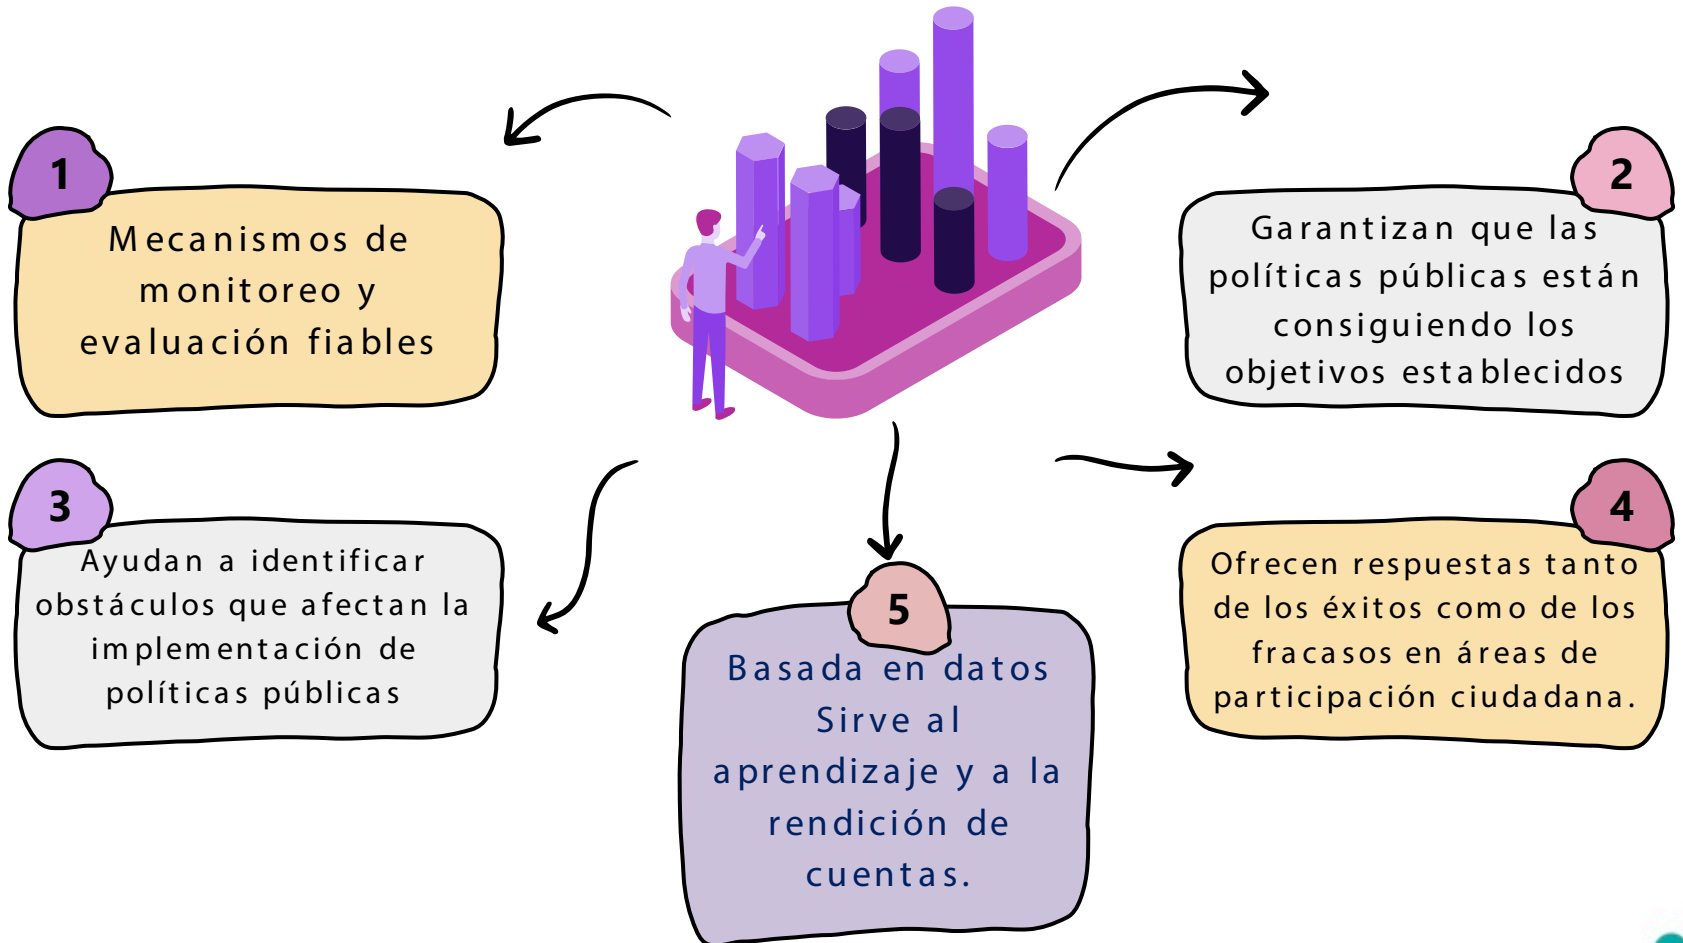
1
Mecanismos de monitoreo y evaluación fiables

2
Garantizan que las políticas públicas están consiguiendo los objetivos establecidos

3
Ayudan a identificar obstáculos que afectan la implementación de políticas públicas

4
Ofrecen respuestas tanto de los éxitos como de los fracasos en áreas de participación ciudadana.

5
Basada en datos Sirve al aprendizaje y a la rendición de cuentas.